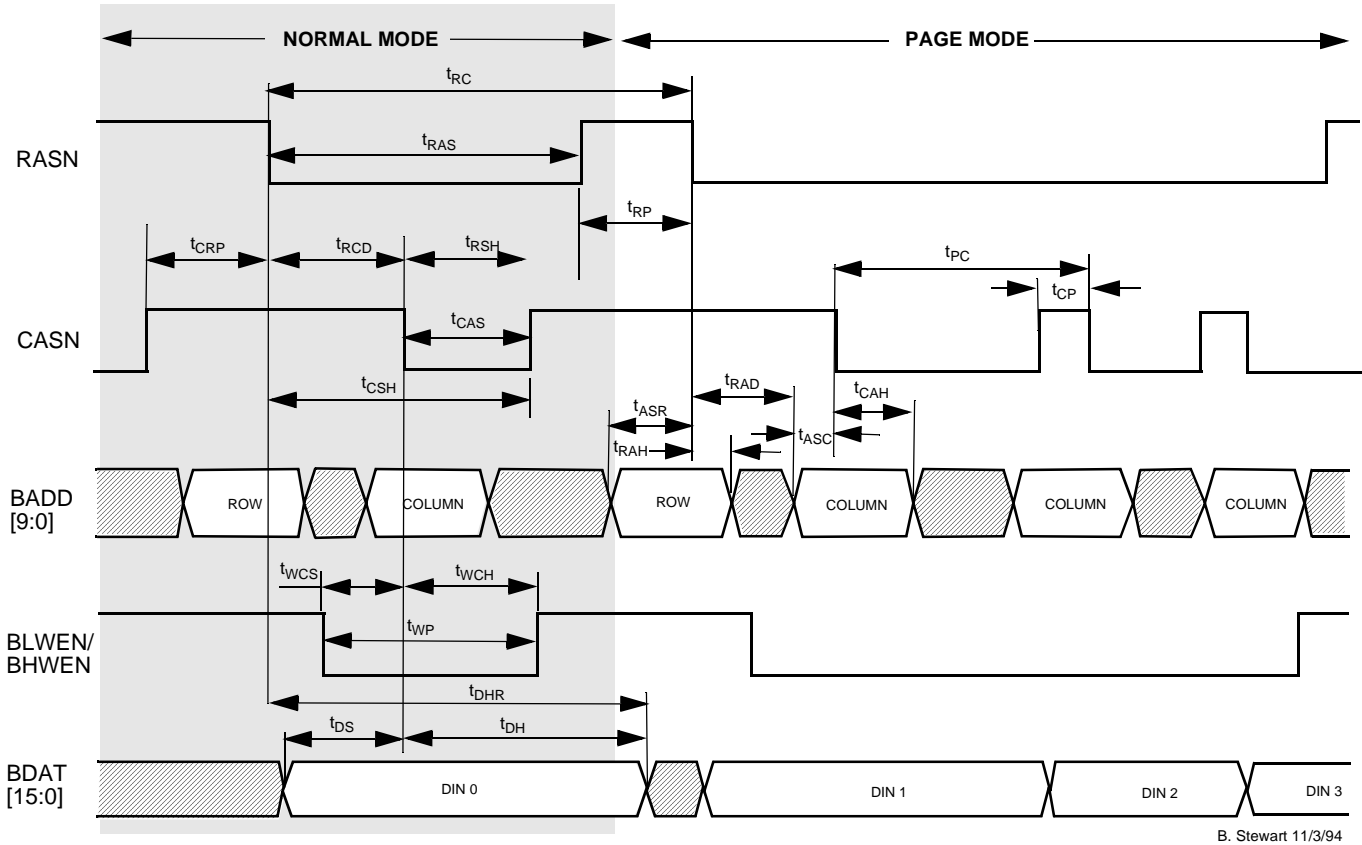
NORMAL MODE

PAGE MODE

$t_{RC}$

RASN

$t_{RAS}$

$t_{RP}$

$t_{CRP}$

$t_{RCD}$

$t_{RSH}$

$t_{PC}$

$t_{CP}$

CASN

$t_{CAS}$

$t_{CSH}$

$t_{RAD}$

$t_{CAH}$

$t_{ASR}$

$t_{ASC}$

$t_{RAH}$

BADD [9:0]

ROW

COLUMN

ROW

COLUMN

COLUMN

COLUMN

$t_{WCS}$

$t_{WCH}$

BLWEN/ BHWEN

$t_{WP}$

$t_{DHR}$

$t_{DS}$

$t_{DH}$

BDAT [15:0]

DIN 0

DIN 1

DIN 2

DIN 3

B. Stewart 11/3/94